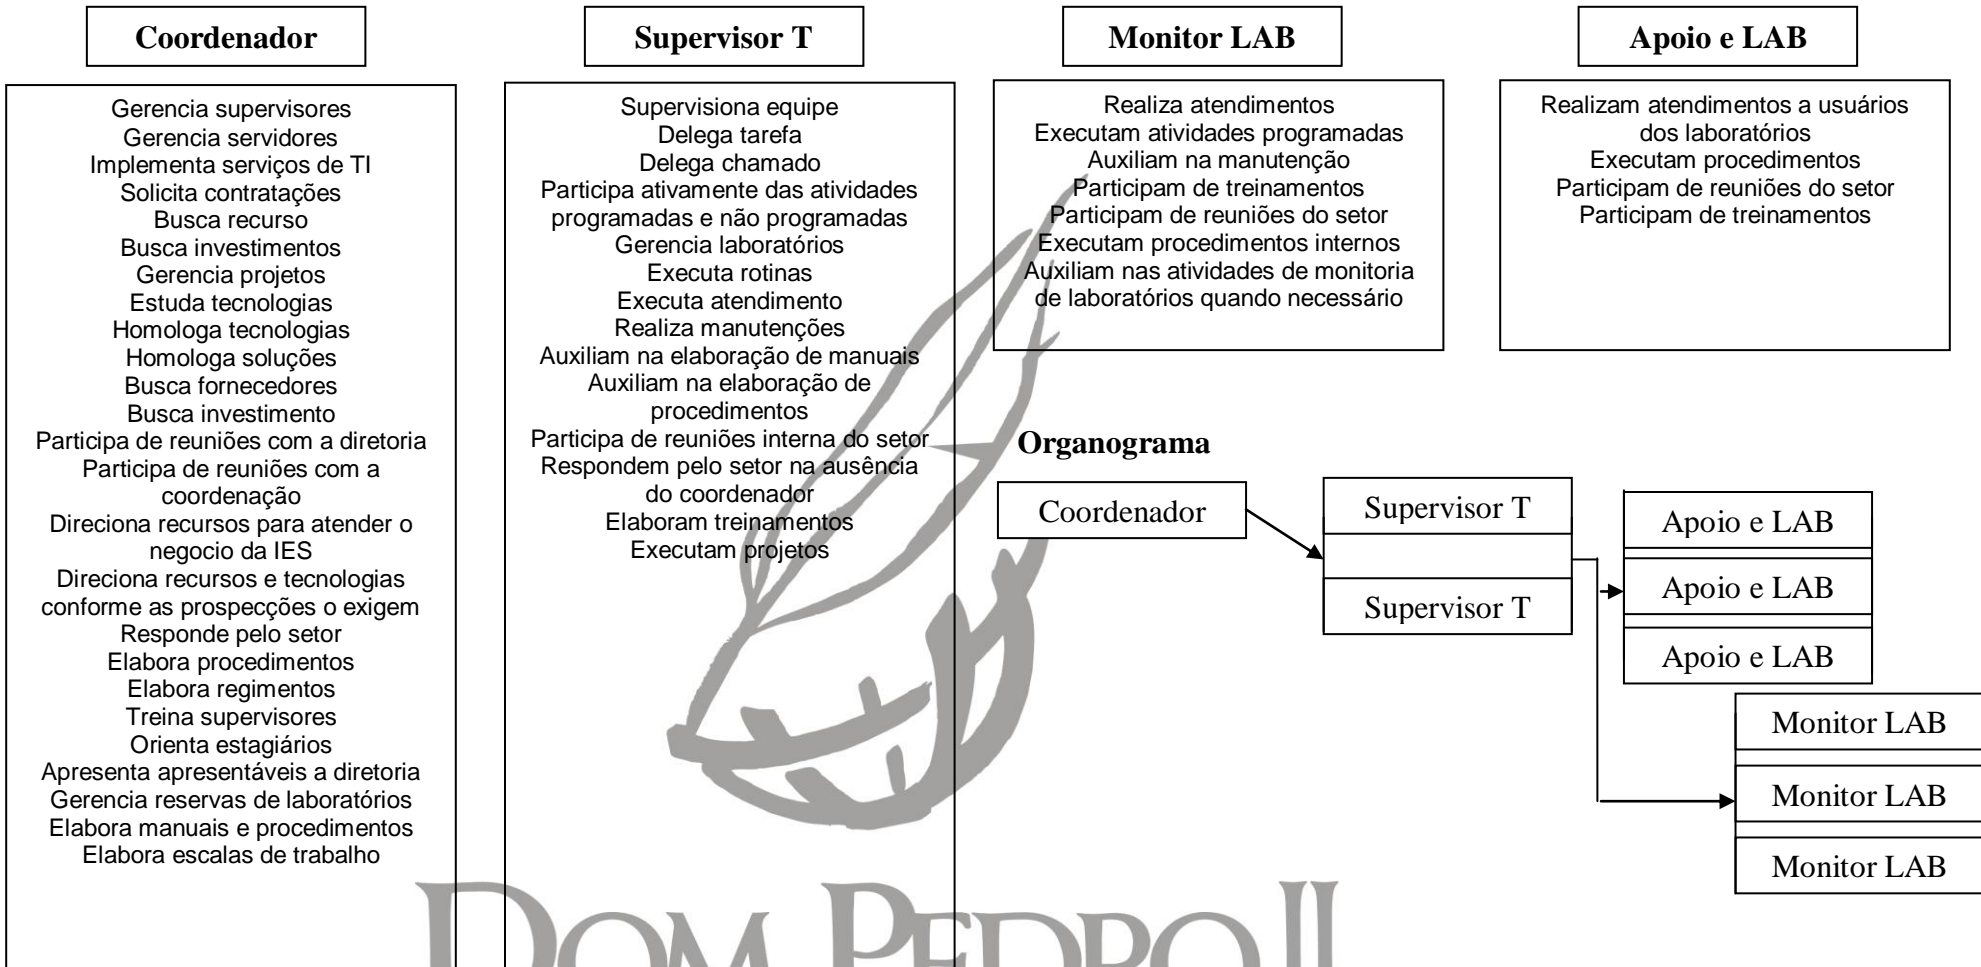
Coordenador

Gerencia supervisores
Gerencia servidores
Implementa serviços de TI
Solicita contratações
Busca recurso
Busca investimentos
Gerencia projetos
Estuda tecnologias
Homologa tecnologias
Homologa soluções
Busca fornecedores
Busca investimento
Participa de reuniões com a diretoria
Participa de reuniões com a coordenação
Direciona recursos para atender o negocio da IES
Direciona recursos e tecnologias conforme as prospecções o exigem
Responde pelo setor
Elabora procedimentos
Elabora regimentos
Treina supervisores
Orienta estagiários
Apresenta apresentáveis a diretoria
Gerencia reservas de laboratórios
Elabora manuais e procedimentos
Elabora escalas de trabalho

Supervisor T

Supervisiona equipe
Delega tarefa
Delega chamado
Participa ativamente das atividades programadas e não programadas
Gerencia laboratórios
Executa rotinas
Executa atendimento
Realiza manutenções
Auxiliam na elaboração de manuais
Auxiliam na elaboração de procedimentos
Participa de reuniões interna do setor
Respondem pelo setor na ausência do coordenador
Elaboram treinamentos
Executam projetos

Monitor LAB

Realiza atendimentos
Executam atividades programadas
Auxiliam na manutenção
Participam de treinamentos
Participam de reuniões do setor
Executam procedimentos internos
Auxiliam nas atividades de monitoria de laboratórios quando necessário

Apoio e LAB

Realizam atendimentos a usuários dos laboratórios
Executam procedimentos
Participam de reuniões do setor
Participam de treinamentos

Organograma

Coordenador
Supervisor T
Supervisor T
Apoio e LAB
Apoio e LAB
Apoio e LAB
Monitor LAB
Monitor LAB
Monitor LAB

DOM PEDRO II